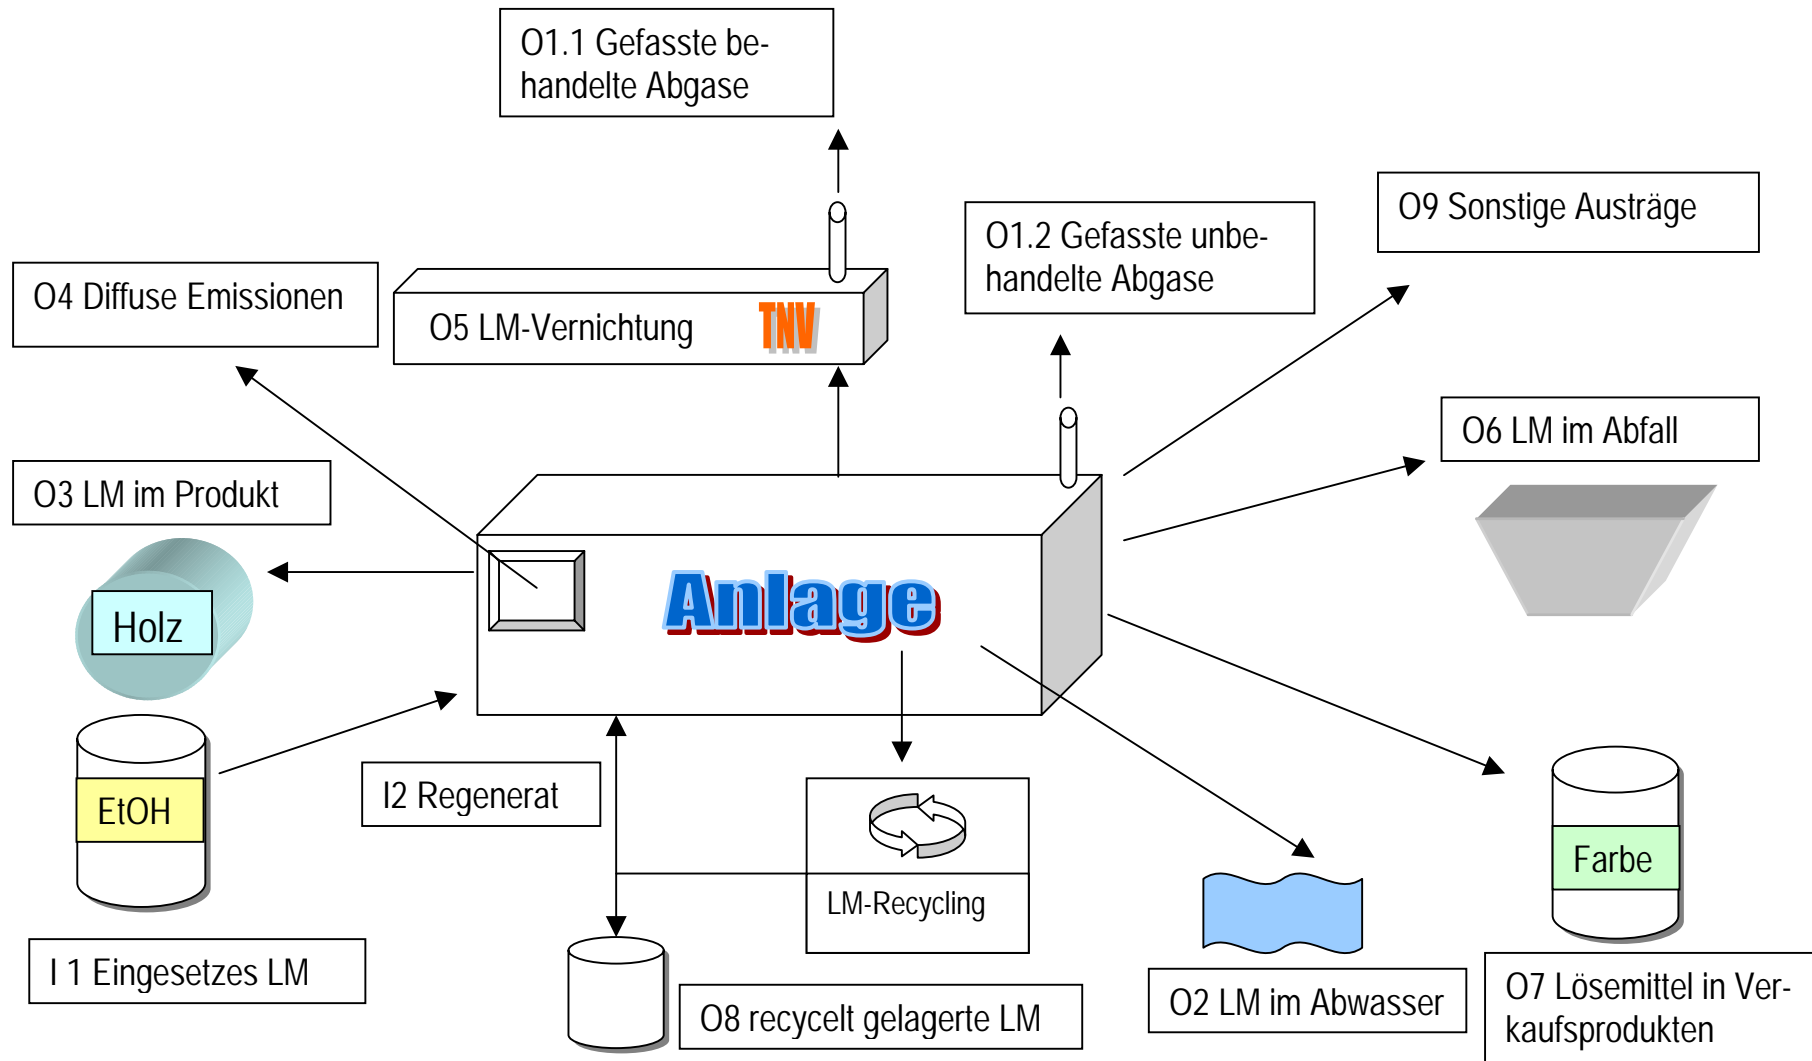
O1.1 Gefasste behandelte Abgase

O1.2 Gefasste unbehandelte Abgase

O9 Sonstige Austräge

O4 Diffuse Emissionen

O5 LM-Vernichtung TNV

O6 LM im Abfall

O3 LM im Produkt

Holz

Anlage

EtOH

I2 Regenerat

LM-Recycling

Farbe

I 1 Eingesetzes LM

O8 recycelt gelagerte LM

O2 LM im Abwasser

O7 Lösemittel in Verkaufsprodukten